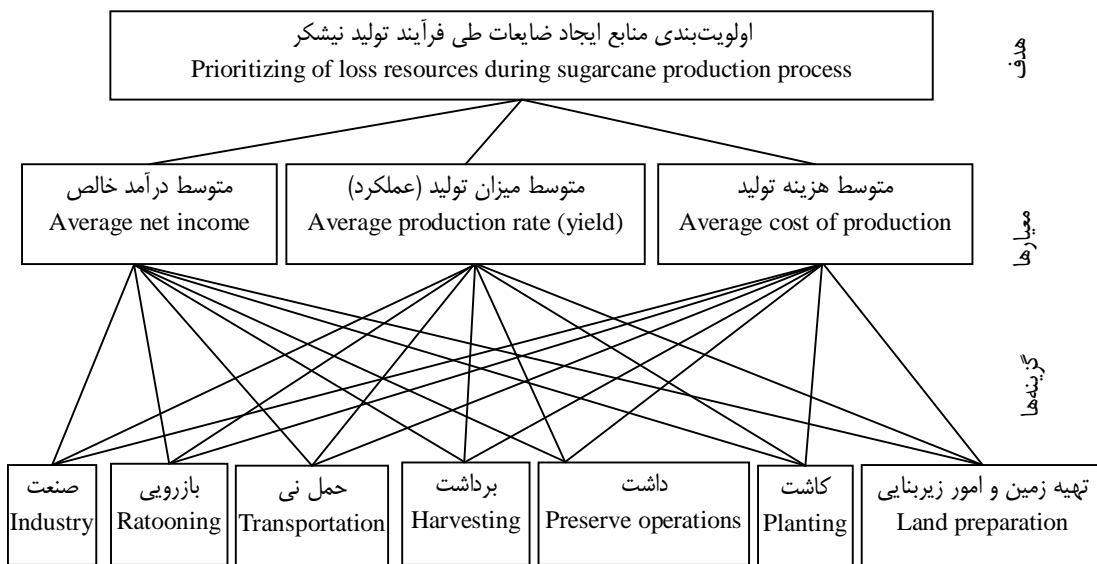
هدف

اولویت‌بندی منابع ایجاد ضایعات طی فرآیند تولید نیشکر
Prioritizing of loss resources during sugarcane production process

معیارها

متوسط درآمد خالص
Average net income

متوسط میزان تولید (عملکرد)
Average production rate (yield)

متوسط هزینه تولید
Average cost of production

گزینه‌ها

صنعت
Industry

بازرویی
Ratooning

حمل نی
Transportation

برداشت
Harvesting

داشت
Preserve operations

کاشت
Planting

تهیه زمین و امور زیربنایی
Land preparation